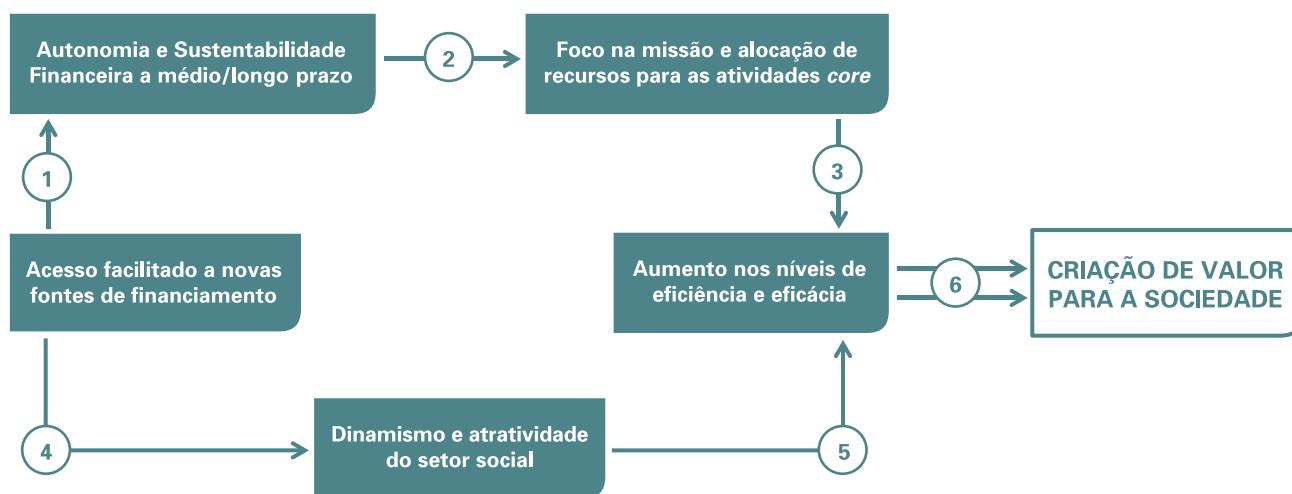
Autonomia e Sustentabilidade Financeira a médio/longo prazo

2

Foco na missão e alocação de recursos para as atividades *core*

1

3

Acesso facilitado a novas fontes de financiamento

Aumento nos níveis de eficiência e eficácia

6

CRIAÇÃO DE VALOR PARA A SOCIEDADE

4

Dinamismo e atratividade do setor social

5